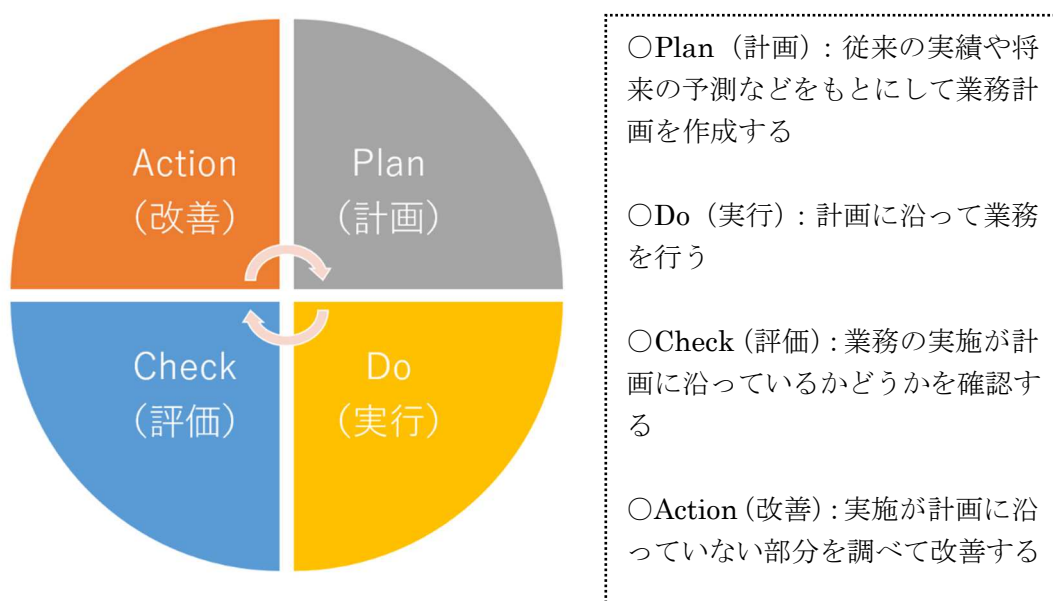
Action
（改善）

Plan
（計画）

Check
（評価）

Do
（実行）

○Plan（計画）：従来の実績や将来の予測などをもとにして業務計画を作成する

○Do（実行）：計画に沿って業務を行う

○Check（評価）：業務の実施が計画に沿っているかどうかを確認する

○Action（改善）：実施が計画に沿っていない部分を調べて改善する